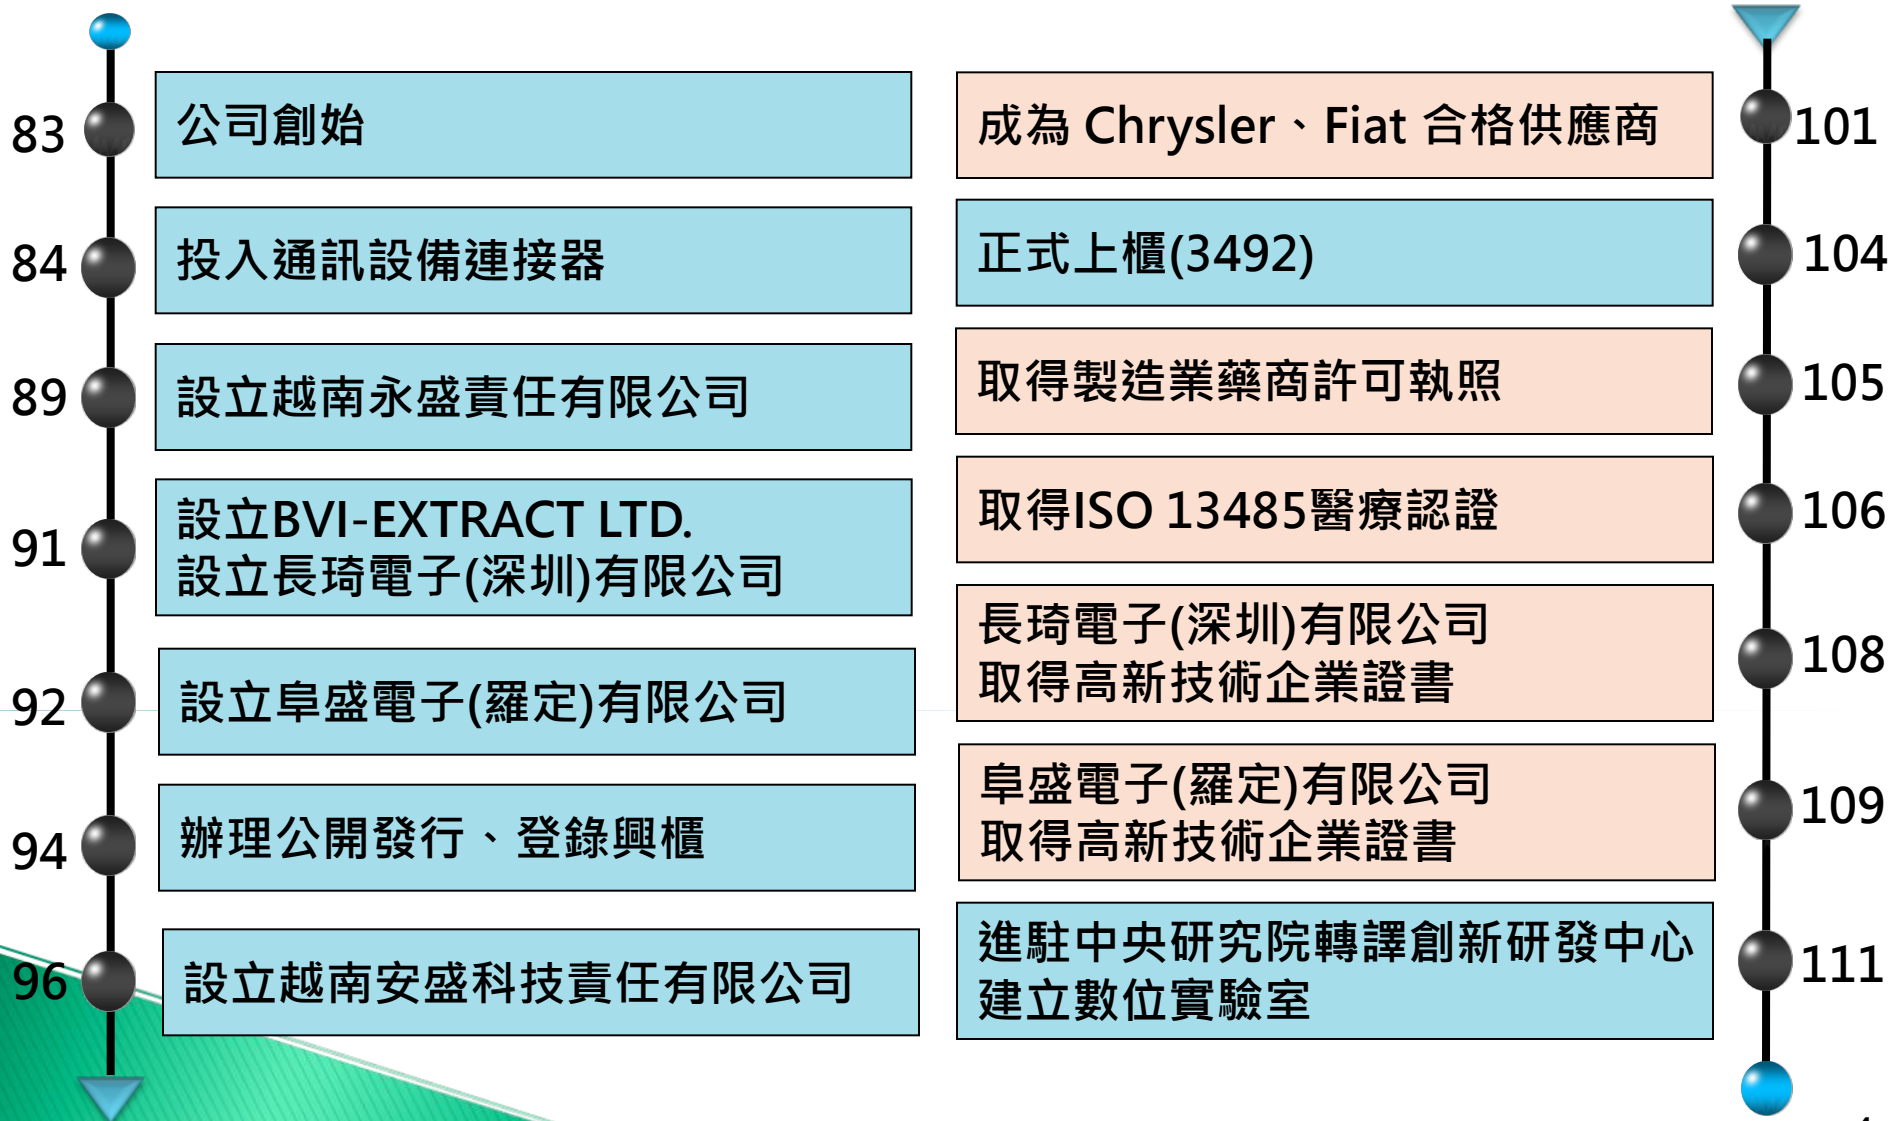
83 公司創始

84 投入通訊設備連接器

89 設立越南永盛責任有限公司

91 設立BVI-EXTRACT LTD.
設立長琦電子(深圳)有限公司

92 設立阜盛電子(羅定)有限公司

94 辦理公開發行、登錄興櫃

96 設立越南安盛科技責任有限公司

101 成為 Chrysler、Fiat 合格供應商

104 正式上櫃(3492)

105 取得製造業藥商許可執照

106 取得ISO 13485醫療認證

108 長琦電子(深圳)有限公司
取得高新技術企業證書

109 阜盛電子(羅定)有限公司
取得高新技術企業證書

111 進駐中央研究院轉譯創新研發中心
建立數位實驗室